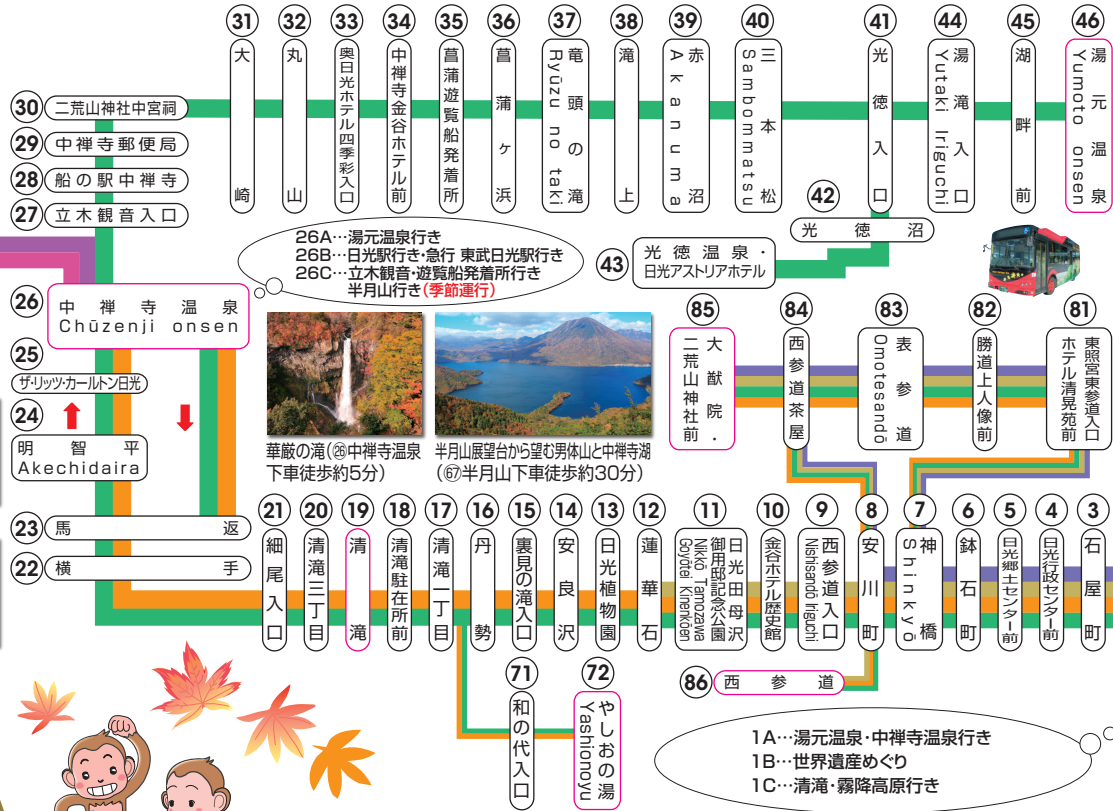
31 大崎
32 丸山
33 奥日光ホテル四季彩入口
34 中禅寺金谷ホテル前
35 菖蒲遊覧船発着所
36 菖蒲ヶ浜
37 竜頭の滝 Ryūzu no taki
38 滝上
39 赤沼 Akanuma
40 三本松 Sambommatsu
41 光徳入口
44 湯滝入口 Yutaki Iriguchi
45 湖畔前
46 湯元温泉 Yumoto onsen
42 光徳沼
43 光徳温泉・日光アストリアホテル

30 二荒山神社中宮祠
29 中禅寺郵便局
28 船の駅中禅寺
27 立木観音入口

26A…湯元温泉行き
26B…日光駅行き・急行 東武日光駅行き
26C…立木観音・遊覧船発着所行き
半月山行き(季節運行)

26 中禅寺温泉 Chūzenji onsen
25 ザ・リッツ・カールトン日光
24 明智平 Akechidaira
23 馬返
22 横手

華厳の滝(㉖中禅寺温泉下車徒歩約5分)
半月山展望台から望む男体山と中禅寺湖(㊲半月山下車徒歩約30分)

85 大猷院・二荒山神社前
84 西参道茶屋
83 表参道 Omotesandō
82 勝道上人像前
81 東照宮東参道入口ホテル清晃苑前

21 細尾入口
20 清滝三丁目
19 清滝
18 清滝駐在所前
17 清滝一丁目
16 丹勢
15 裏見の滝入口
14 安良沢
13 日光植物園
12 蓮華石
11 日光田母沢御用邸記念公園 Nikkō Tamozawa Goyōtei Kinenkōen
10 金谷ホテル歴史館
9 西参道入口 Nishisandō Iriguchi
8 安川町
7 神橋 Shinkyō
6 鉢石町
5 日光郷土センター前
4 日光行政センター前
3 石屋町

71 和の代入口
72 やしおの湯 Yashionoyu
86 西参道

1A…湯元温泉・中禅寺温泉行き
1B…世界遺産めぐり
1C…清滝・霧降高原行き